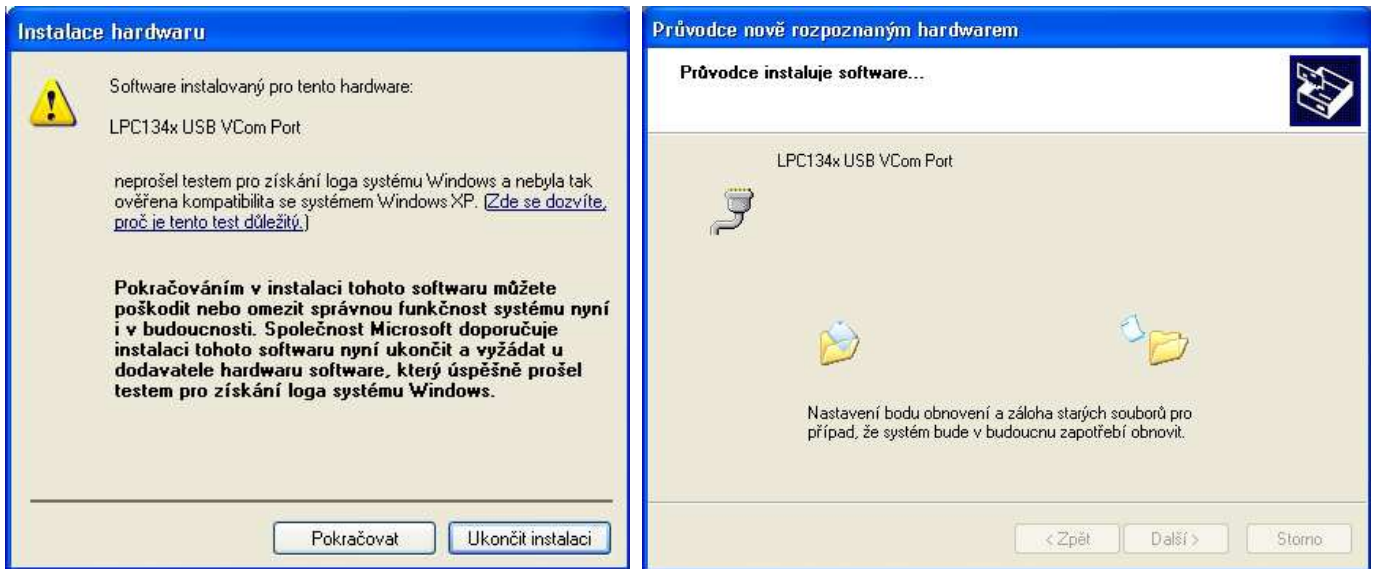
Instalace hardwaru

Software instalovaný pro tento hardware:

LPC134x USB VCom Port

neprošel testem pro získání loga systému Windows a nebyla tak ověřena kompatibilita se systémem Windows XP. (Zde se dozvíte, proč je tento test důležitý.)

Pokračováním v instalaci tohoto softwaru můžete poškodit nebo omezit správnou funkčnost systému nyní i v budoucnosti. Společnost Microsoft doporučuje instalaci tohoto softwaru nyní ukončit a vyžádat u dodavatele hardwaru software, který úspěšně prošel testem pro získání loga systému Windows.

Pokračovat | Ukončit instalaci

Průvodce nově rozpoznaným hardwarem

Průvodce instaluje software...

LPC134x USB VCom Port

Nastavení bodu obnovení a záloha starých souborů pro případ, že systém bude v budoucnu zapotřebí obnovit.

< Zpět | Další > | Storno